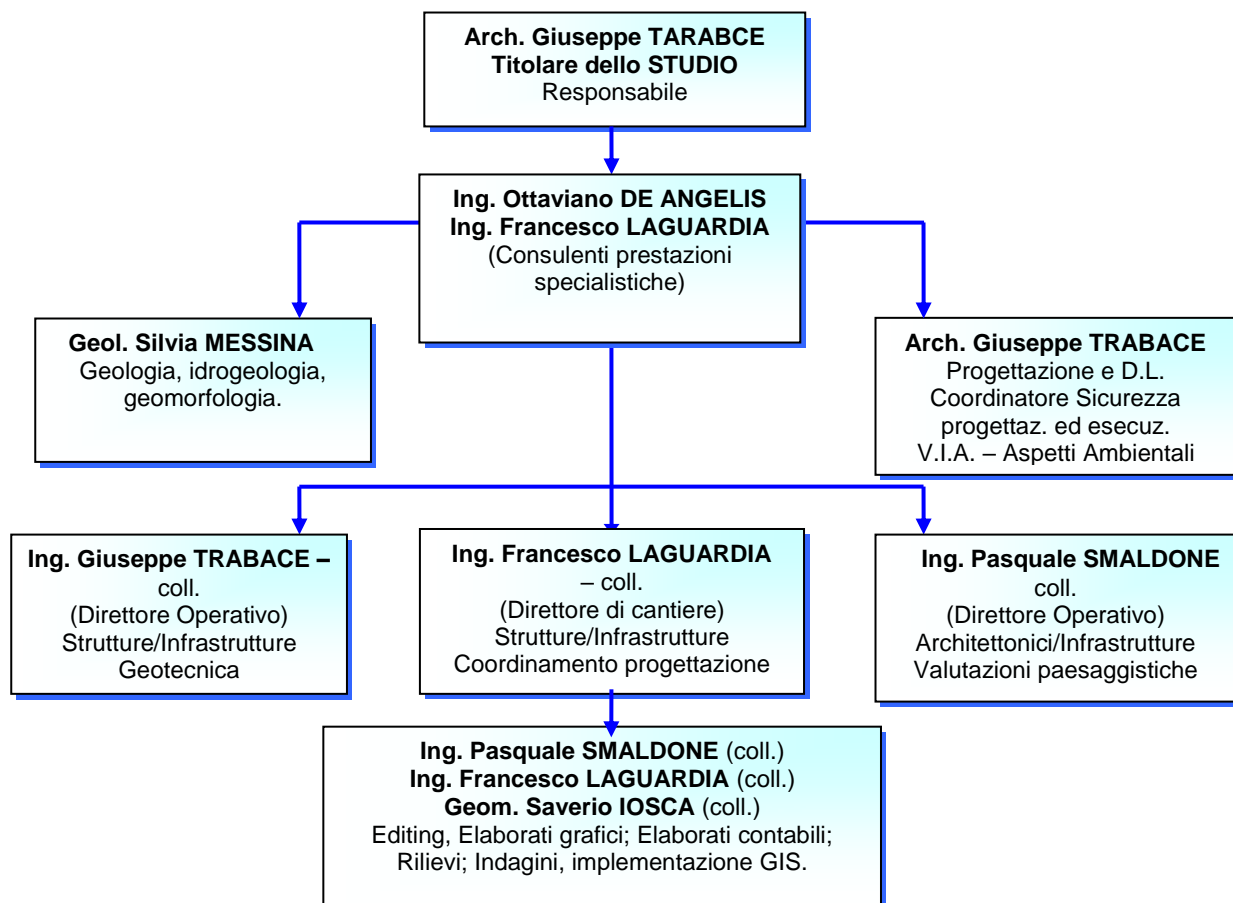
**Arch. Giuseppe TARABCE**
**Titolare dello STUDIO**
Responsabile

**Ing. Ottaviano DE ANGELIS**
**Ing. Francesco LAGUARDIA**
(Consulenti prestazioni specialistiche)

**Geol. Silvia MESSINA**
Geologia, idrogeologia, geomorfologia.

**Arch. Giuseppe TRABACE**
Progettazione e D.L.
Coordinatore Sicurezza progettaz. ed esecuz.
V.I.A. – Aspetti Ambientali

**Ing. Giuseppe TRABACE –** coll.
(Direttore Operativo)
Strutture/Infrastrutture
Geotecnica

**Ing. Francesco LAGUARDIA** – coll.
(Direttore di cantiere)
Strutture/Infrastrutture
Coordinamento progettazione

**Ing. Pasquale SMALDONE** coll.
(Direttore Operativo)
Architettonici/Infrastrutture
Valutazioni paesaggistiche

**Ing. Pasquale SMALDONE** (coll.)
**Ing. Francesco LAGUARDIA** (coll.)
**Geom. Saverio IOSCA** (coll.)
Editing, Elaborati grafici; Elaborati contabili; Rilievi; Indagini, implementazione GIS.